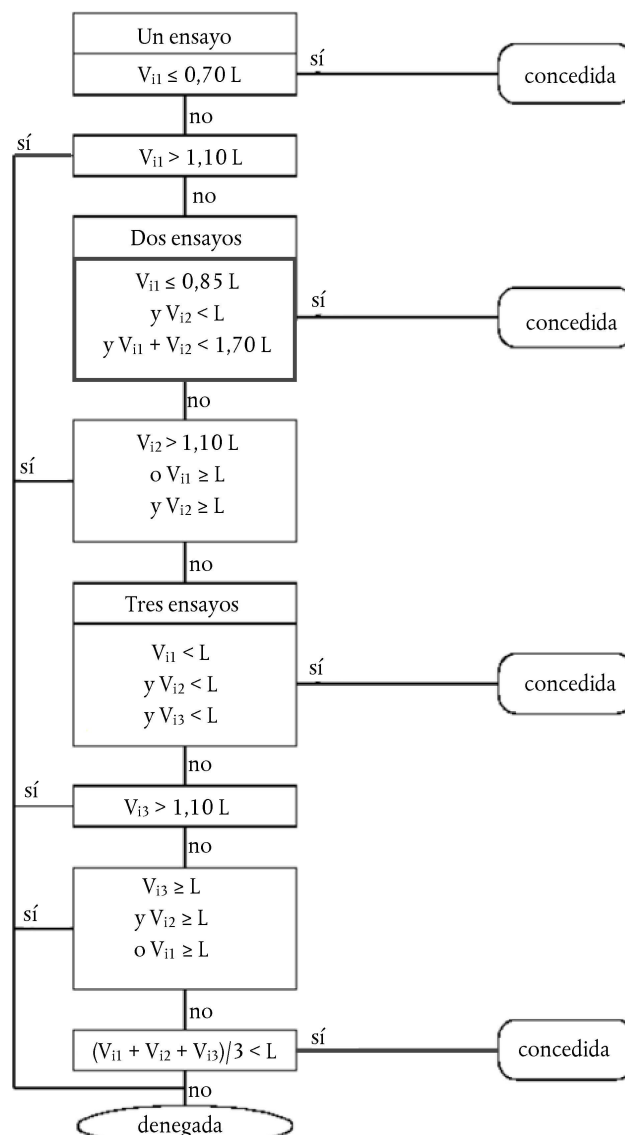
Un ensayo

$V_{i1} \leq 0,70$ L

sí

concedida

no

sí

$V_{i1} > 1,10$ L

no

Dos ensayos

$V_{i1} \leq 0,85$ L
y $V_{i2} < L$
y $V_{i1} + V_{i2} < 1,70$ L

sí

concedida

no

sí

$V_{i2} > 1,10$ L
o $V_{i1} \geq L$
y $V_{i2} \geq L$

no

Tres ensayos

$V_{i1} < L$
y $V_{i2} < L$
y $V_{i3} < L$

sí

concedida

no

sí

$V_{i3} > 1,10$ L

no

sí

$V_{i3} \geq L$
y $V_{i2} \geq L$
o $V_{i1} \geq L$

no

$(V_{i1} + V_{i2} + V_{i3})/3 < L$

sí

concedida

no

denegada